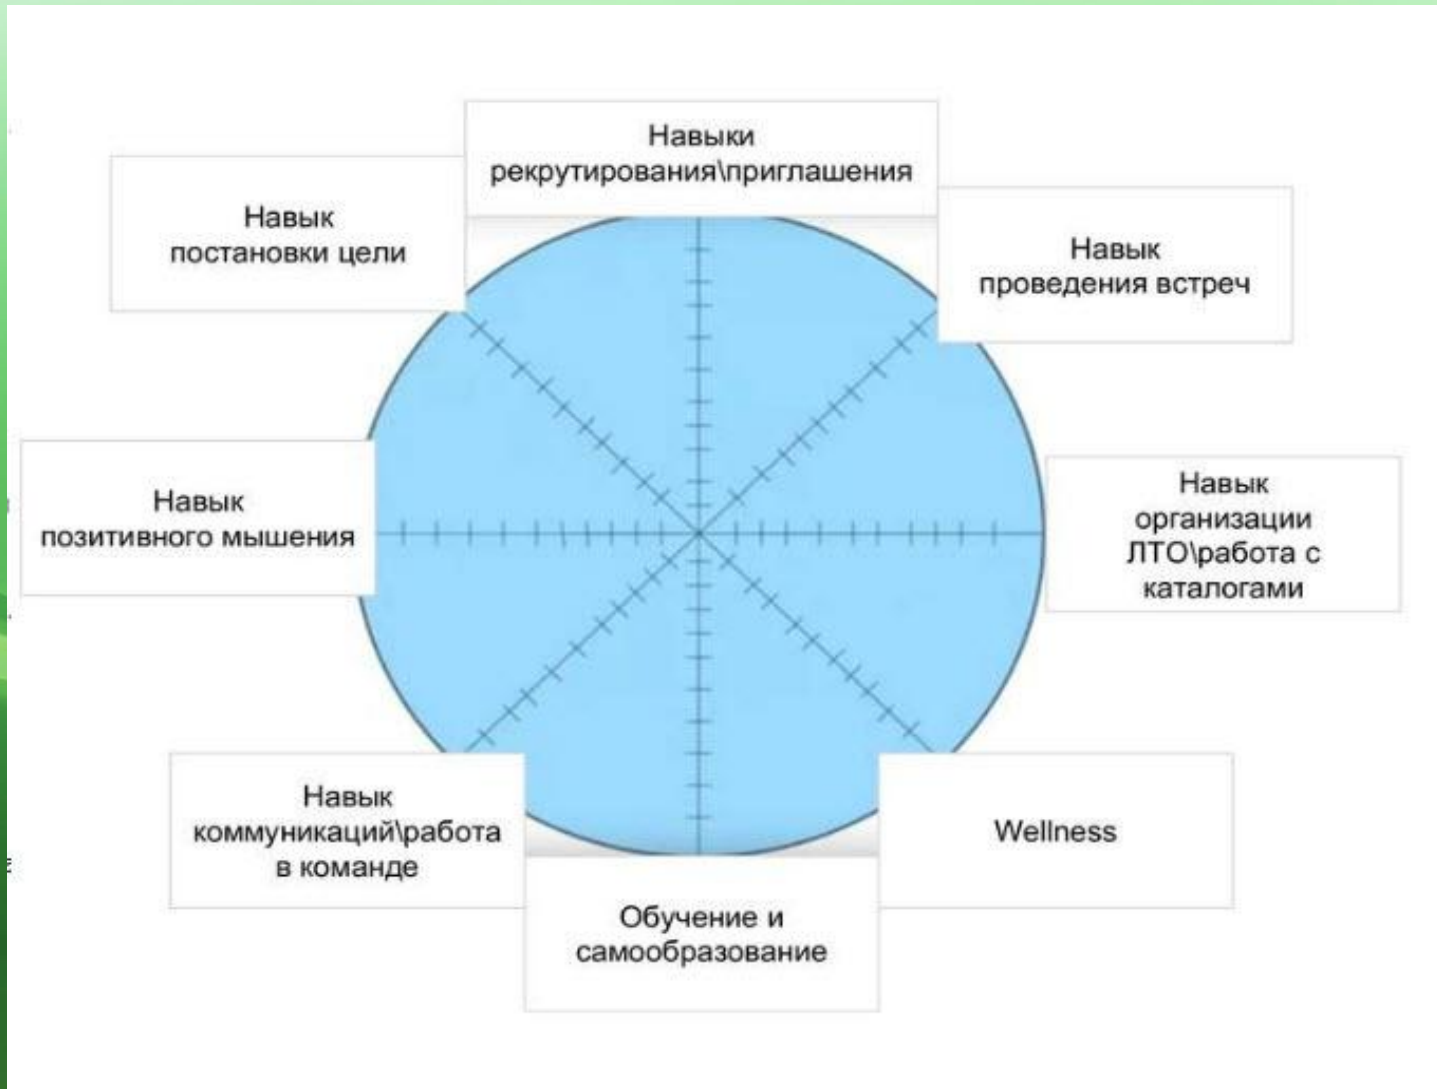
Навык постановки цели

Навыки рекрутирования\приглашения

Навык проведения встреч

Навык позитивного мышения

Навык организации ЛТО\работа с каталогами

Навык коммуникаций\работа в команде

Wellness

Обучение и самообразование